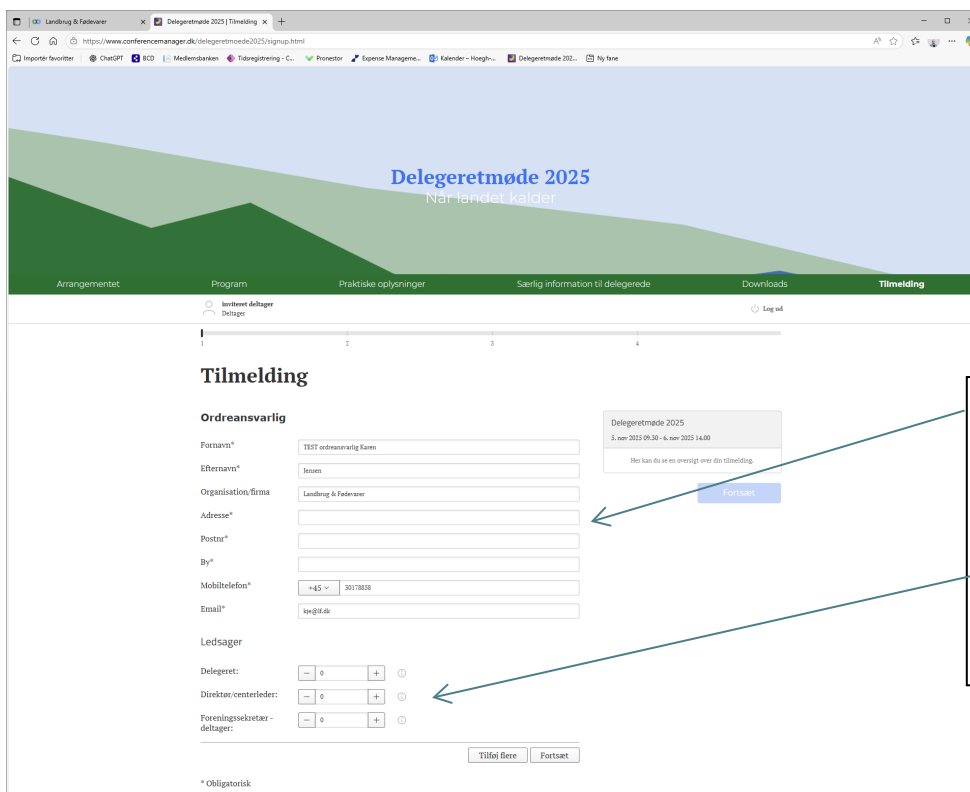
Landbrug & Fødevarer
Delegeretmøde 2025 | Tilmelding
https://www.conferencemanager.dk/delegeretmoede2025/signup.html
Importér favoritter | ChatGPT | BCD | Medlemsbanken | Tidsregistrering - C... | Pronestor | Expense Manageme... | Kalender – Hoegh-... | Delegeretmøde 202... | Ny fane

Delegeretmøde 2025
Når landet kalder

Arrangementet | Program | Praktiske oplysninger | Særlig information til delegerede | Downloads | Tilmelding

inviteret deltager
Deltager

Log ud

1 2 3 4

Tilmelding

Ordreansvarlig

Fornavn* TEST ordreansvarlig Karen
Efternavn* Jensen
Organisation/firma Landbrug & Fødevarer
Adresse*
Postnr*
By*
Mobiltelefon* +45 30178858
Email* kje@lf.dk

Ledsager

Delegeret: 0
Direktør/centerleder: 0
Foreningssekretær - deltager: 0

Tilføj flere | Fortsæt

* Obligatorisk

Delegeretmøde 2025
5. nov 2025 09.30 - 6. nov 2025 14.00
Her kan du se en oversigt over din tilmelding.
Fortsæt